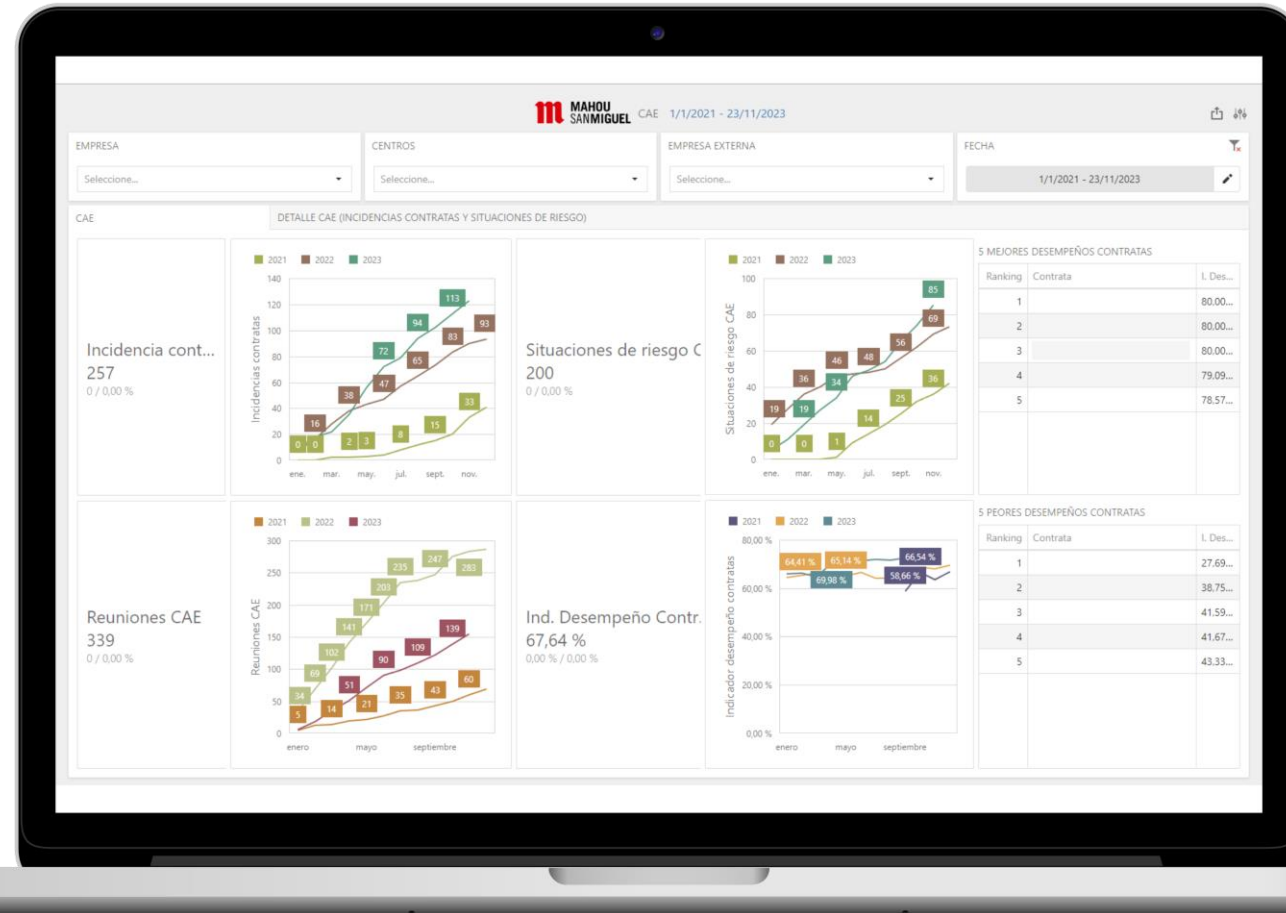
MAHOU SAN MIGUEL CAE 1/1/2021 - 23/11/2023

EMPRESA
Seleccione...

CENTROS
Seleccione...

EMPRESA EXTERNA
Seleccione...

FECHA
1/1/2021 - 23/11/2023

CAE
DETALLE CAE (INCIDENCIAS CONTRATAS Y SITUACIONES DE RIESGO)

Incidencia cont...
257
0 / 0,00 %

2021 2022 2023
Incidencias contratas
140 120 100 80 60 40 20 0
113 94 83 93 72 65 47 38 16 0 0 2 3 8 15 33
ene. mar. may. jul. sept. nov.

Situaciones de riesgo C
200
0 / 0,00 %

2021 2022 2023
Situaciones de riesgo CAE
100 80 60 40 20 0
85 69 56 46 48 36 34 36 19 19 25 14 0 0 1
ene. mar. may. jul. sept. nov.

5 MEJORES DESEMPEÑOS CONTRATAS
| Ranking | Contrata | I. Des... |
|---|---|---|
| 1 | | 80.00... |
| 2 | | 80.00... |
| 3 | | 80.00... |
| 4 | | 79.09... |
| 5 | | 78.57... |

Reuniones CAE
339
0 / 0,00 %

2021 2022 2023
Reuniones CAE
300 250 200 150 100 50 0
235 247 283 203 171 141 139 102 109 90 69 51 60 34 43 35 21 14 5
enero mayo septiembre

Ind. Desempeño Contr.
67,64 %
0,00 % / 0,00 %

2021 2022 2023
Indicador desempeño contratas
80,00 % 60,00 % 40,00 % 20,00 % 0,00 %
64,41 % 65,14 % 66,54 % 69,98 % 58,66 %
enero mayo septiembre

5 PEORES DESEMPEÑOS CONTRATAS
| Ranking | Contrata | I. Des... |
|---|---|---|
| 1 | | 27.69... |
| 2 | | 38.75... |
| 3 | | 41.59... |
| 4 | | 41.67... |
| 5 | | 43.33... |